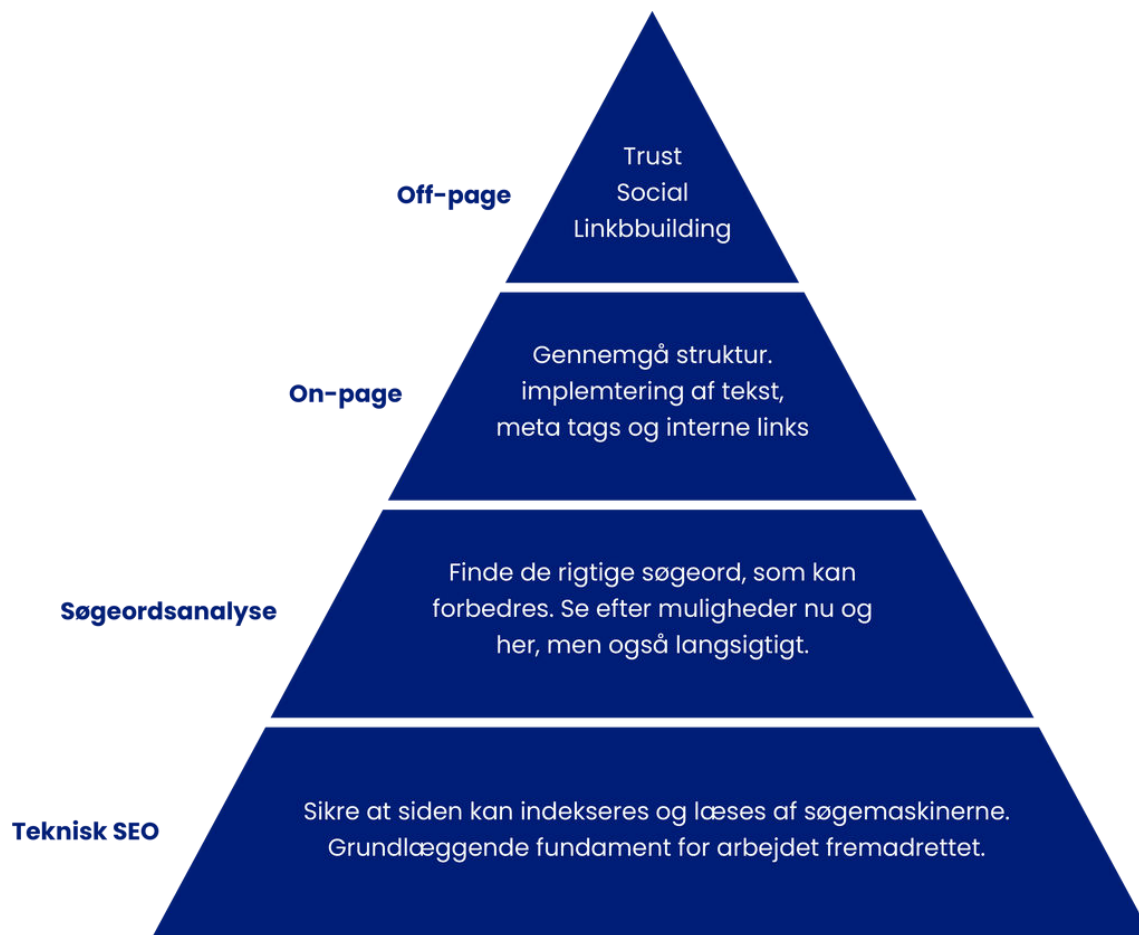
Off-page

Trust
Social
Linkbbuilding

On-page

Gennemgå struktur. implemtering af tekst, meta tags og interne links

Søgeordsanalyse

Finde de rigtige søgeord, som kan forbedres. Se efter muligheder nu og her, men også langsigtigt.

Teknisk SEO

Sikre at siden kan indekseres og læses af søgemaskinerne. Grundlæggende fundament for arbejdet fremadrettet.